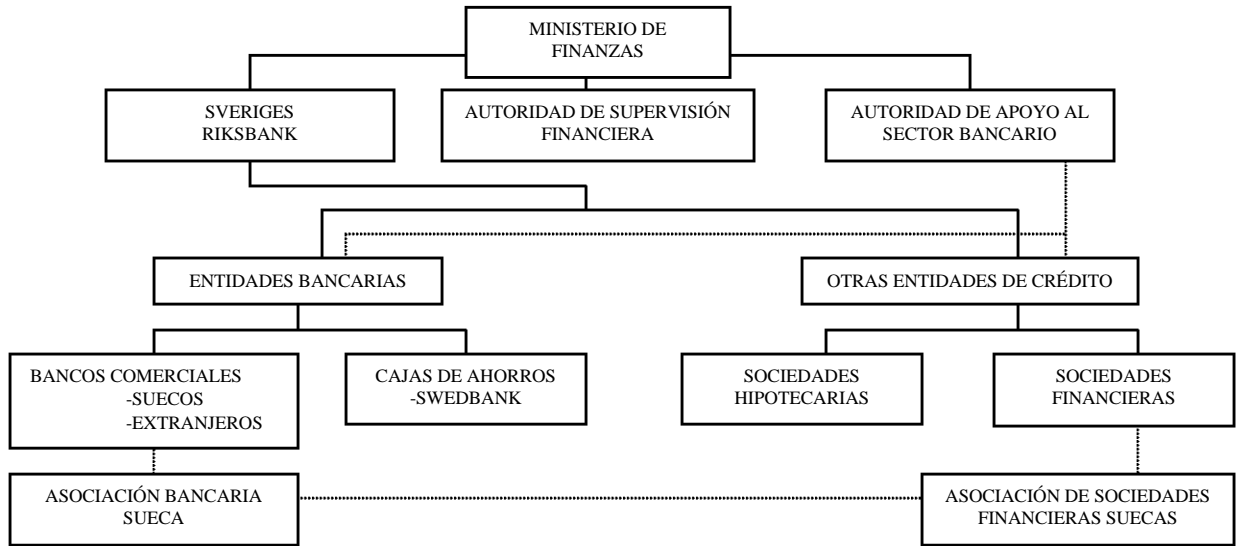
MINISTERIO DE FINANZAS

SVERIGES RIKSBANK

AUTORIDAD DE SUPERVISIÓN FINANCIERA

AUTORIDAD DE APOYO AL SECTOR BANCARIO

ENTIDADES BANCARIAS

OTRAS ENTIDADES DE CRÉDITO

BANCOS COMERCIALES
-SUECOS
-EXTRANJEROS

CAJAS DE AHORROS
-SWEDBANK

SOCIEDADES HIPOTECARIAS

SOCIEDADES FINANCIERAS

ASOCIACIÓN BANCARIA SUECA

ASOCIACIÓN DE SOCIEDADES FINANCIERAS SUECAS